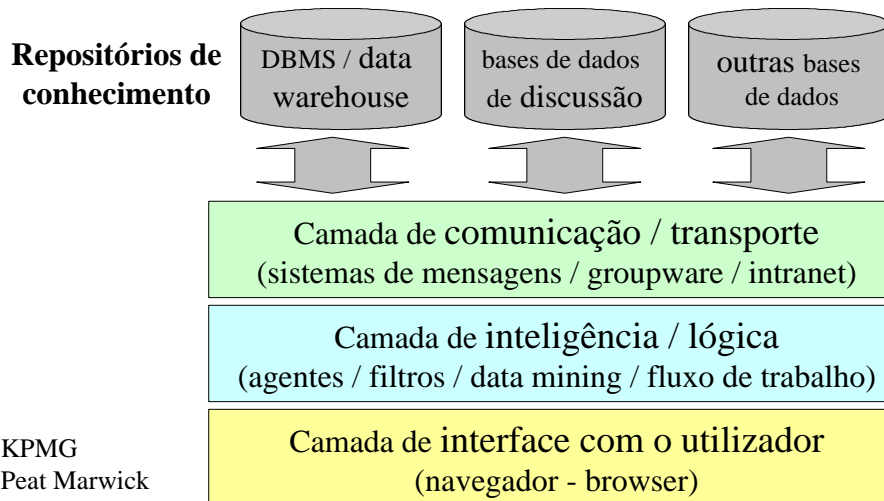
Repositórios de conhecimento

DBMS / data warehouse

bases de dados de discussão

outras bases de dados

Camada de comunicação / transporte
(sistemas de mensagens / groupware / intranet)

Camada de inteligência / lógica
(agentes / filtros / data mining / fluxo de trabalho)

KPMG
Peat Marwick

Camada de interface com o utilizador
(navegador - browser)